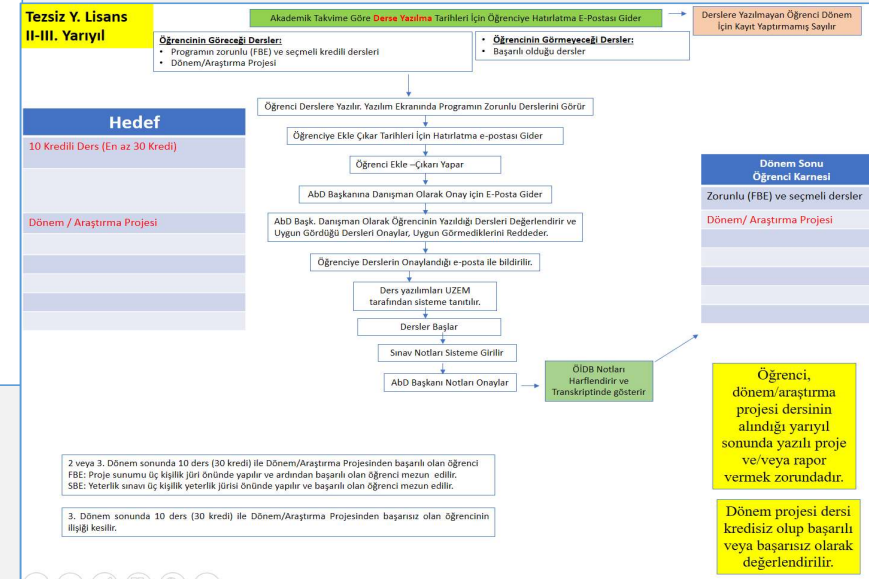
Tezsiz Y. Lisans
II-III. Yarıyıl

Akademik Takvime Göre Derse Yazılma Tarihleri İçin Öğrenciye Hatırlatma E-Postası Gider

Derslere Yazılmayan Öğrenci Dönem İçin Kayıt Yaptırmamış Sayılır

Öğrencinin Göreceği Dersler:
• Programın zorunlu (FBE) ve seçmeli kredili dersleri
• Dönem/Araştırma Projesi

• Öğrencinin Görmeyeceği Dersler:
• Başarılı olduğu dersler

Hedef

| Hedef |
|---|
| 10 Kredili Ders (En az 30 Kredi) |
| |
| Dönem / Araştırma Projesi |
| |
| |
| |
| |

Öğrenci Derslere Yazılır. Yazılım Ekranında Programın Zorunlu Derslerini Görür

Öğrenciye Ekle Çıkar Tarihleri İçin Hatırlatma e-postası Gider

Öğrenci Ekle –Çıkarı Yapar

AbD Başkanına Danışman Olarak Onay için E-Posta Gider

AbD Başk. Danışman Olarak Öğrencinin Yazıldığı Dersleri Değerlendirir ve Uygun Gördüğü Dersleri Onaylar, Uygun Görmediklerini Reddeder.

Öğrenciye Derslerin Onaylandığı e-posta ile bildirilir.

Ders yazılımları UZEM tarafından sisteme tanıtılır.

Dersler Başlar

Sınav Notları Sisteme Girilir

AbD Başkanı Notları Onaylar

ÖİDB Notları Harflendirir ve Transkriptinde gösterir

| Dönem Sonu Öğrenci Karnesi |
|---|
| Zorunlu (FBE) ve seçmeli dersler |
| Dönem/ Araştırma Projesi |
| |
| |
| |
| |

Öğrenci, dönem/araştırma projesi dersinin alındığı yarıyıl sonunda yazılı proje ve/veya rapor vermek zorundadır.

Dönem projesi dersi kredisiz olup başarılı veya başarısız olarak değerlendirilir.

2 veya 3. Dönem sonunda 10 ders (30 kredi) ile Dönem/Araştırma Projesinden başarılı olan öğrenci
FBE: Proje sunumu üç kişilik jüri önünde yapılır ve ardından başarılı olan öğrenci mezun edilir.
SBE: Yeterlik sınavı üç kişilik yeterlik jürisi önünde yapılır ve başarılı olan öğrenci mezun edilir.

3. Dönem sonunda 10 ders (30 kredi) ile Dönem/Araştırma Projesinden başarısız olan öğrencinin ilişiği kesilir.